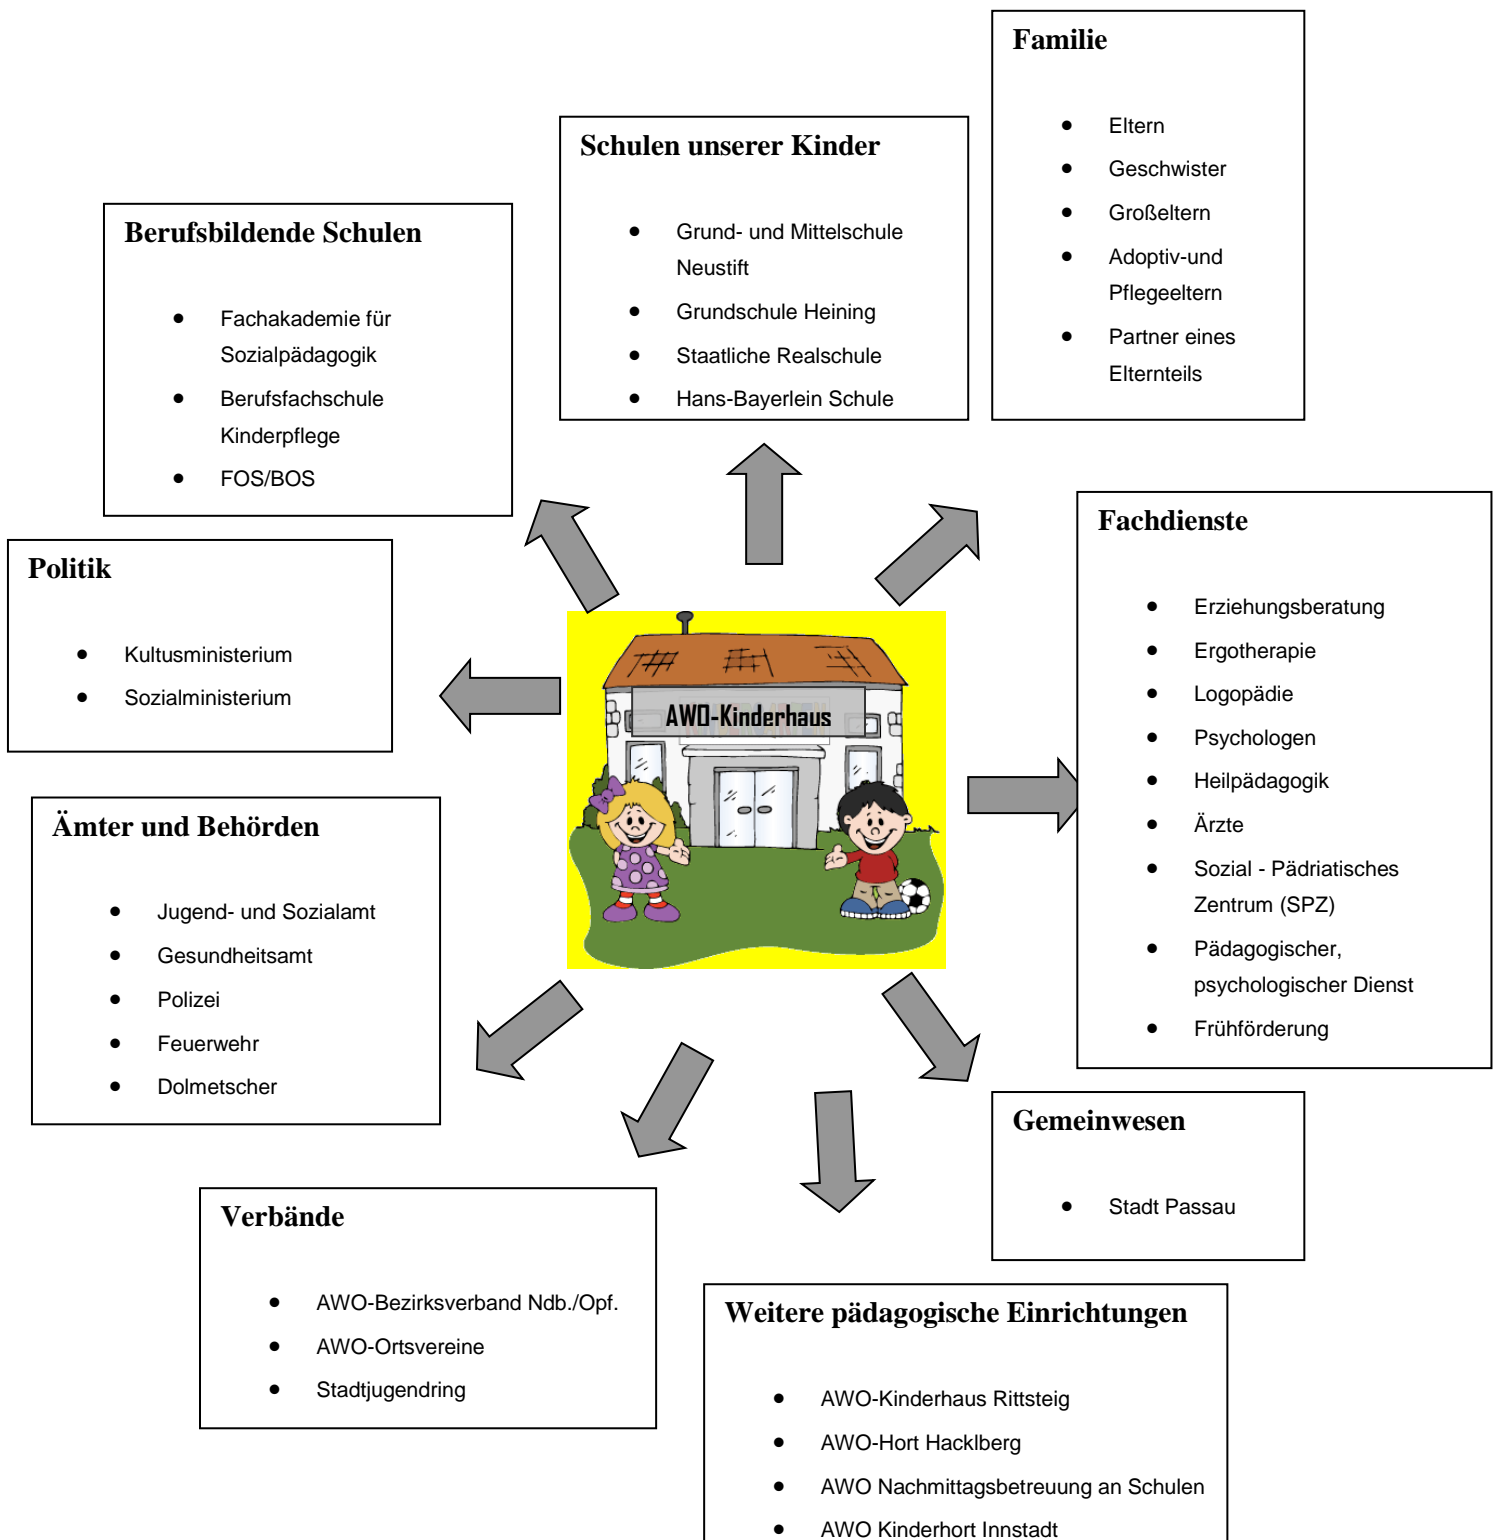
Familie

- Eltern
- Geschwister
- Großeltern
- Adoptiv-und Pflegeeltern
- Partner eines Elternteils

Schulen unserer Kinder

- Grund- und Mittelschule Neustift
- Grundschule Heining
- Staatliche Realschule
- Hans-Bayerlein Schule

Berufsbildende Schulen

- Fachakademie für Sozialpädagogik
- Berufsfachschule Kinderpflege
- FOS/BOS

Politik

- Kultusministerium
- Sozialministerium

AWO-Kinderhaus

Fachdienste

- Erziehungsberatung
- Ergotherapie
- Logopädie
- Psychologen
- Heilpädagogik
- Ärzte
- Sozial - Pädriatisches Zentrum (SPZ)
- Pädagogischer, psychologischer Dienst
- Frühförderung

Ämter und Behörden

- Jugend- und Sozialamt
- Gesundheitsamt
- Polizei
- Feuerwehr
- Dolmetscher

Gemeinwesen

- Stadt Passau

Verbände

- AWO-Bezirksverband Ndb./Opf.
- AWO-Ortsvereine
- Stadtjugendring

Weitere pädagogische Einrichtungen

- AWO-Kinderhaus Rittsteig
- AWO-Hort Hacklberg
- AWO Nachmittagsbetreuung an Schulen
- AWO Kinderhort Innstadt